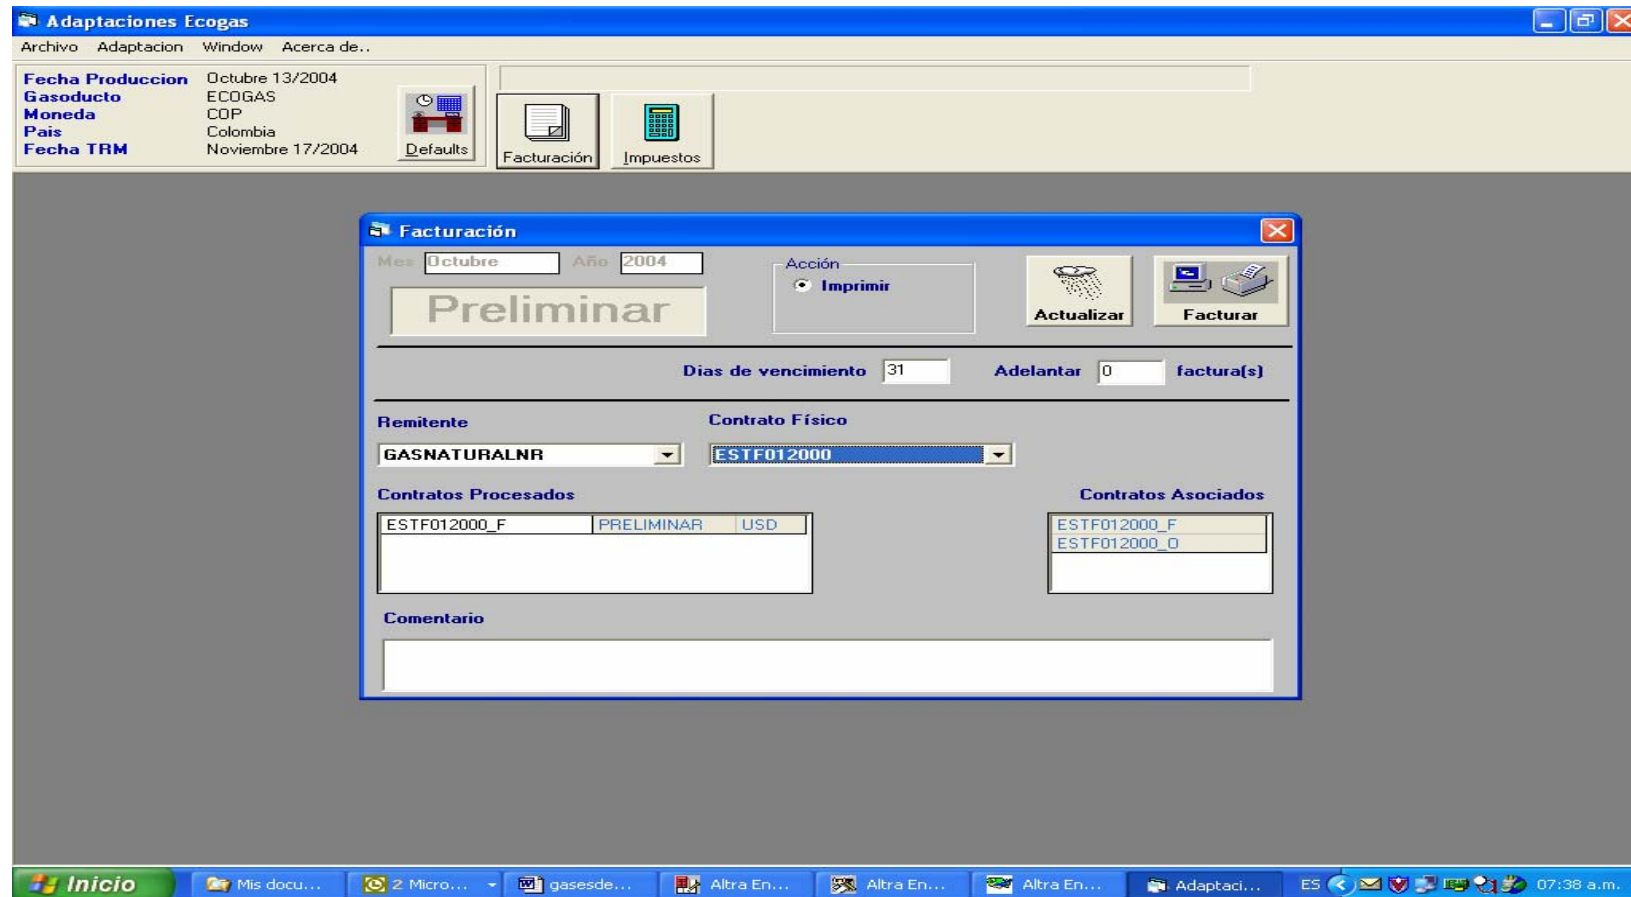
Adaptaciones Ecogas

Archivo Adaptacion Window Acerca de..

Fecha Produccion Octubre 13/2004
Gasoducto ECOGAS
Moneda COP
Pais Colombia
Fecha TRM Noviembre 17/2004

Defaults

Facturación

Impuestos

Facturación

Mes Octubre Año 2004

Preliminar

Acción
Imprimir

Actualizar

Facturar

Dias de vencimiento 31 Adelantar 0 factura(s)

Remitente
GASNATURALNR

Contrato Físico
ESTF012000

Contratos Procesados

| ESTF012000_F | PRELIMINAR | USD |
|---|---|---|

Contratos Asociados
ESTF012000_F
ESTF012000_O

Comentario

Inicio Mis docu... 2 Micro... gasesde... Altra En... Altra En... Altra En... Adaptaci... ES 07:38 a.m.